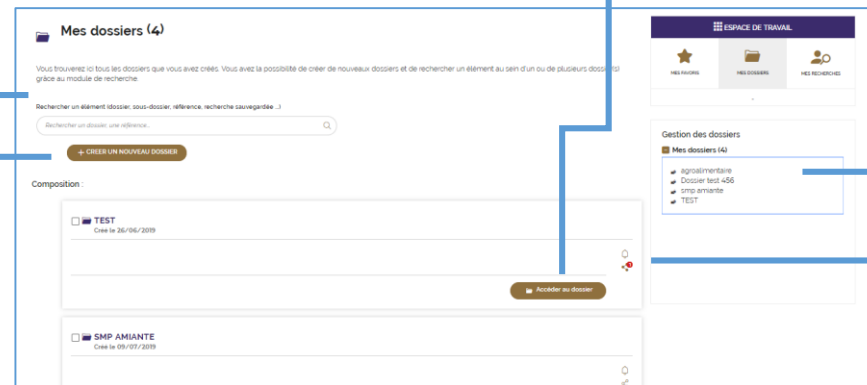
Mes dossiers (4)

Vous trouverez ici tous les dossiers que vous avez créés. Vous avez la possibilité de créer de nouveaux dossiers et de rechercher un élément au sein d'un ou de plusieurs dossiers grâce au module de recherche.

Rechercher un élément (dossier, sous-dossier, référence, recherche sauvegardée ...)

Rechercher un dossier, une référence...

+ CRÉER UN NOUVEAU DOSSIER

Composition :

TEST
Créé le 26/06/2019

Accéder au dossier

SMP AMIANTE
Créé le 09/07/2019

ESPACE DE TRAVAIL

MES FAVORIS

MES DOSSIERS

MES RECHERCHES

Gestion des dossiers

Mes dossiers (4)

agroalimentaire
Dossier test 456
smp amiante
TEST